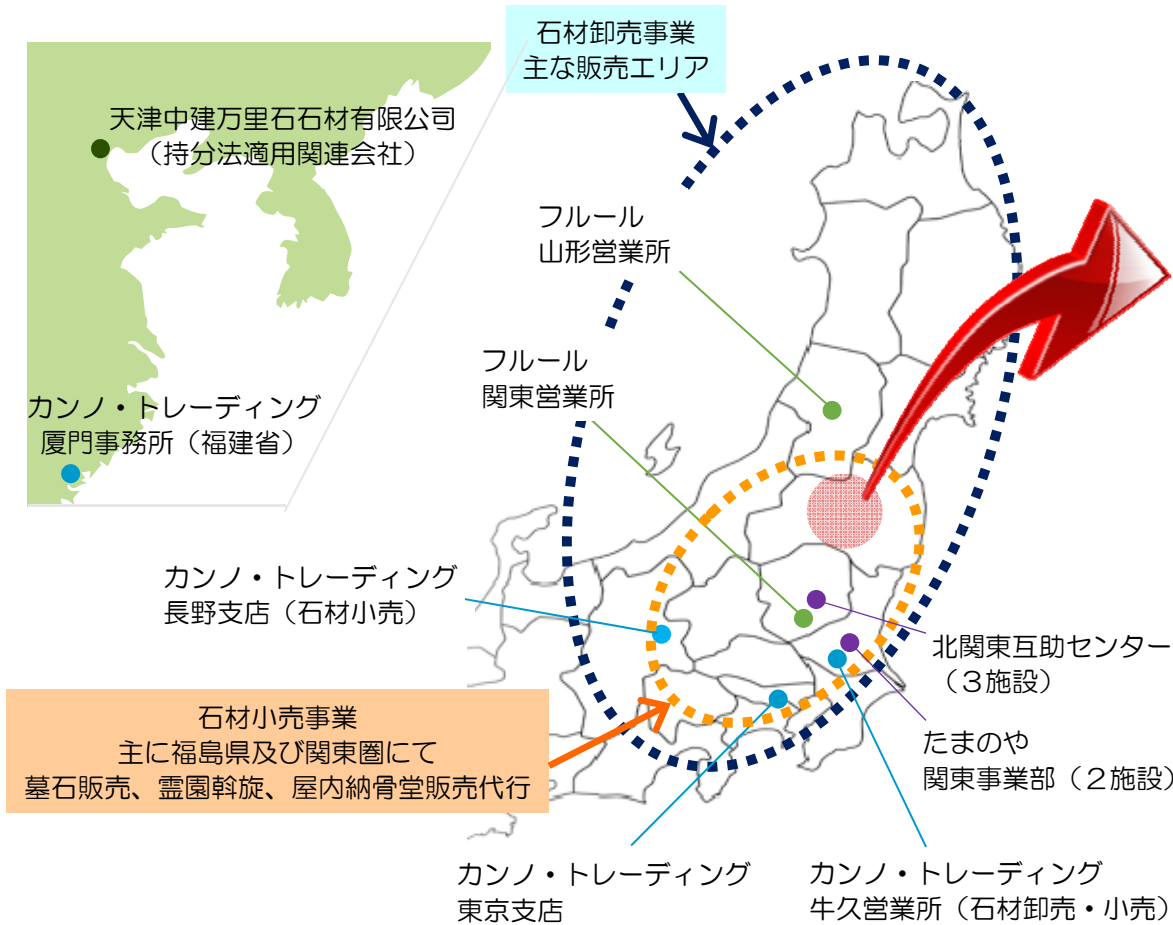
石材卸売事業
主な販売エリア

天津中建万里石石材有限公司
（持分法適用関連会社）

カンノ・トレーディング
厦門事務所（福建省）

フルール
山形営業所

フルール
関東営業所

カンノ・トレーディング
長野支店（石材小売）

北関東互助センター
（3施設）

石材小売事業
主に福島県及び関東圏にて
墓石販売、霊園斡旋、屋内納骨堂販売代行

たまのや
関東事業部（2施設）

カンノ・トレーディング
東京支店

カンノ・トレーディング
牛久営業所（石材卸売・小売）